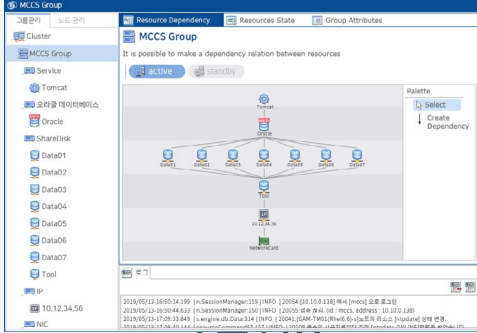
MCCS Group

그룹관리 | 노드 관리

Cluster
MCCS Group
Service
Tomcat
오라클 데이터베이스
Oracle
ShareDisk
Data01
Data02
Data03
Data04
Data05
Data06
Data07
Tool
IP
10.12.34.56
NIC

Resource Dependency | Resources State | Group Attributes

MCCS Group

It is possible to make a dependency relation between resources

active | standby

Tomcat
Oracle
Data01 Data02 Data03 Data04 Data05 Data06 Data07
Tool
10.12.34.56
NetworkCard

Palette
Select
Create Dependency

로그

2019/05/13-16:50:14.199 | n.SessionManager:119 | INFO | [20054:[10.10.0.138] 에서 [mccs] 으로 로그인
2019/05/13-16:50:44.633 | n.SessionManager:150 | INFO | [20055:로그 아웃 (id : mccs, address : 10.10.0.138)
2019/05/13-17:09:33.849 | s.engine.sfs.Data:314 | INFO | [20041:[GAM-TM01(Rtw16.6)-]노드의 리소스 [vipdate] 상태 변경.
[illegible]